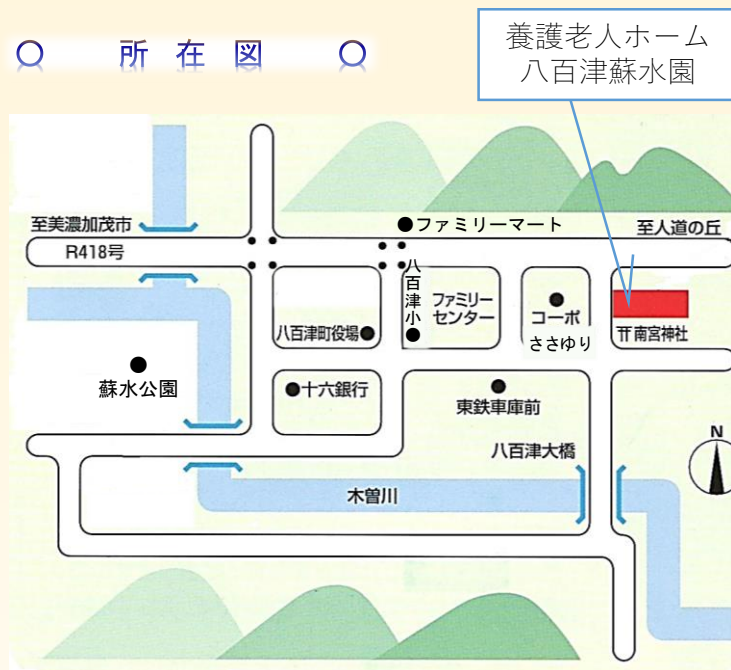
○ 所在図 ○

養護老人ホーム
八百津蘇水園

至美濃加茂市
R418号
ファミリーマート
至人道の丘
八百津小
ファミリーセンター
コーポささゆり
南宮神社
八百津町役場
蘇水公園
十六銀行
東鉄車庫前
八百津大橋
木曽川
N